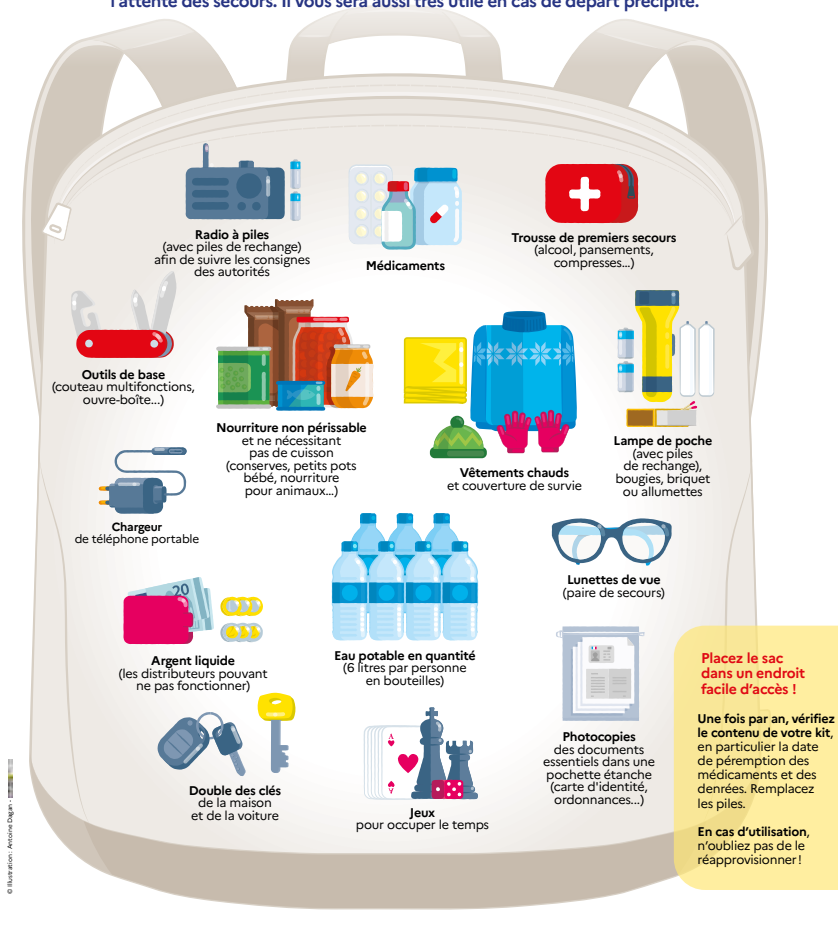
l'attente des secours. Il vous sera aussi très utile en cas de départ précipité.

**Radio à piles**
(avec piles de rechange) afin de suivre les consignes des autorités

**Médicaments**

**Trousse de premiers secours**
(alcool, pansements, compresses...)

**Outils de base**
(couteau multifonctions, ouvre-boîte...)

**Nourriture non périssable**
et ne nécessitant pas de cuisson (conserves, petits pots bébé, nourriture pour animaux...)

**Vêtements chauds**
et couverture de survie

**Lampe de poche**
(avec piles de rechange), bougies, briquet ou allumettes

**Chargeur**
de téléphone portable

**Lunettes de vue**
(paire de secours)

**Argent liquide**
(les distributeurs pouvant ne pas fonctionner)

20

**Eau potable en quantité**
(6 litres par personne en bouteilles)

**Photocopies**
des documents essentiels dans une pochette étanche (carte d'identité, ordonnances...)

**Double des clés**
de la maison et de la voiture

**Jeux**
pour occuper le temps

**Placez le sac dans un endroit facile d'accès !**

**Une fois par an, vérifiez le contenu de votre kit**, en particulier la date de péremption des médicaments et des denrées. Remplacez les piles.

**En cas d'utilisation**, n'oubliez pas de le réapprovisionner !

© Illustration : Antoine Dagan - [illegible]